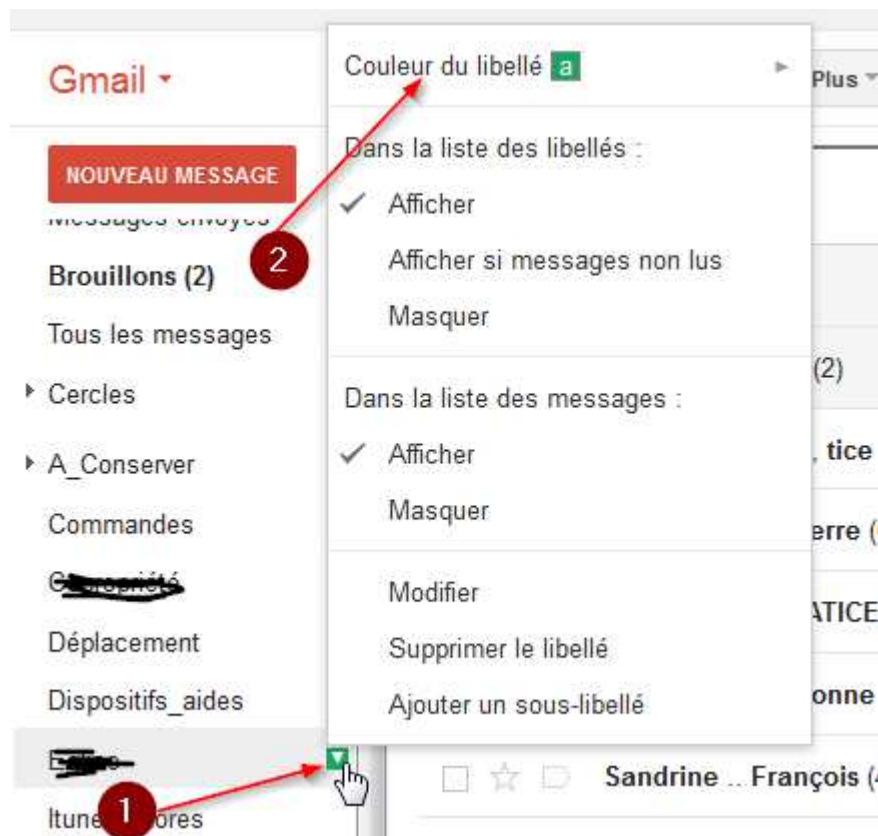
Gmail

NOUVEAU MESSAGE

Messages envoyés

Brouillons (2)

Tous les messages

Cercles

A_Conserver

Commandes

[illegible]

Déplacement

Dispositifs_aides

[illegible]

Itune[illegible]ores

Couleur du libellé a

Dans la liste des libellés :

✓ Afficher

Afficher si messages non lus

Masquer

Dans la liste des messages :

✓ Afficher

Masquer

Modifier

Supprimer le libellé

Ajouter un sous-libellé

Plus

(2)

, tice

erre (

ATICE

onne

Sandrine .. François (4

1

2